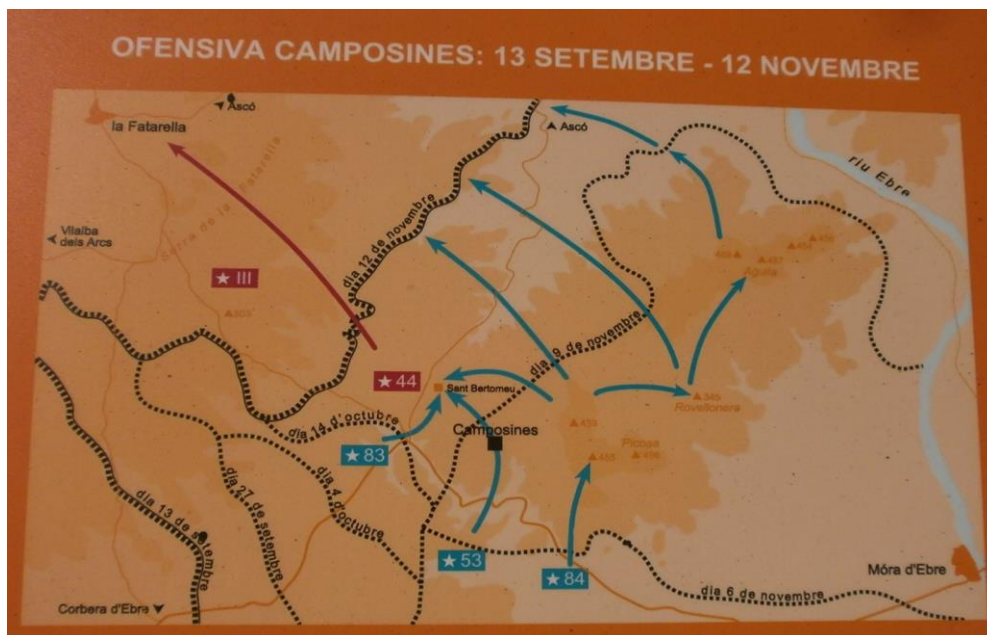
OFENSIVA CAMPOSINES: 13 SETEMBRE - 12 NOVEMBRE

Ascó
la Fatarella
Serra de la Fatarella
Ascó
riu Ebre
Vilalba dels Arcs
dia 12 de novembre
★ III
▲ 505
Águila
▲ 499
▲ 487
▲ 452
▲ 456
★ 44
dia 8 de novembre
Sant Bertomeu
▲ 345
Rovelloneres
dia 14 d'octubre
Camposines
▲ 439
★ 83
Picosa
▲ 455
▲ 456
dia 27 de setembre
dia 4 d'octubre
dia 13 de setembre
★ 53
★ 84
Móra d'Ebre
dia 6 de novembre
Corbera d'Ebre